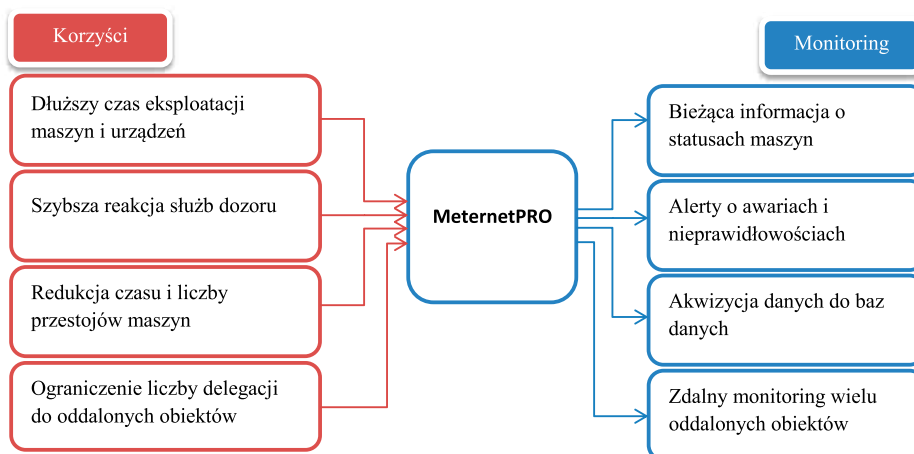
Korzyści

Dłuższy czas eksploatacji maszyn i urządzeń

Szybsza reakcja służb dozoru

Redukcja czasu i liczby przestojów maszyn

Ograniczenie liczby delegacji do oddalonych obiektów

MeternetPRO

Monitoring

Bieżąca informacja o statusach maszyn

Alerty o awariach i nieprawidłowościach

Akwizycja danych do baz danych

Zdalny monitoring wielu oddalonych obiektów